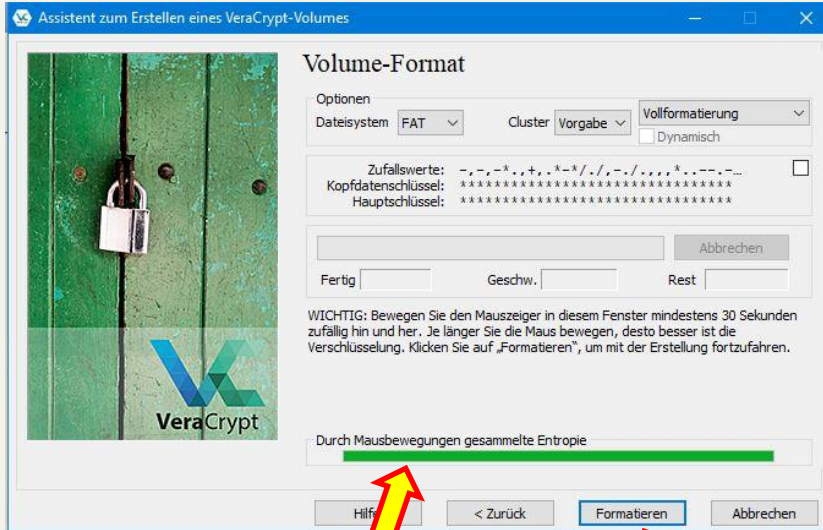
Assistent zum Erstellen eines VeraCrypt-Volumes

Volume-Format

Optionen
Dateisystem FAT
Cluster Vorgabe
Vollformatierung
Dynamisch

Zufallswerte: -,-,-*.,+,.*-*/./,-./.,,,*..--.-…
Kopfdatenschlüssel: ********************************
Hauptschlüssel: ********************************

Abbrechen
Fertig
Geschw.
Rest

WICHTIG: Bewegen Sie den Mauszeiger in diesem Fenster mindestens 30 Sekunden zufällig hin und her. Je länger Sie die Maus bewegen, desto besser ist die Verschlüsselung. Klicken Sie auf „Formatieren", um mit der Erstellung fortzufahren.

VeraCrypt

Durch Mausbewegungen gesammelte Entropie

Hilf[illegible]
< Zurück
Formatieren
Abbrechen